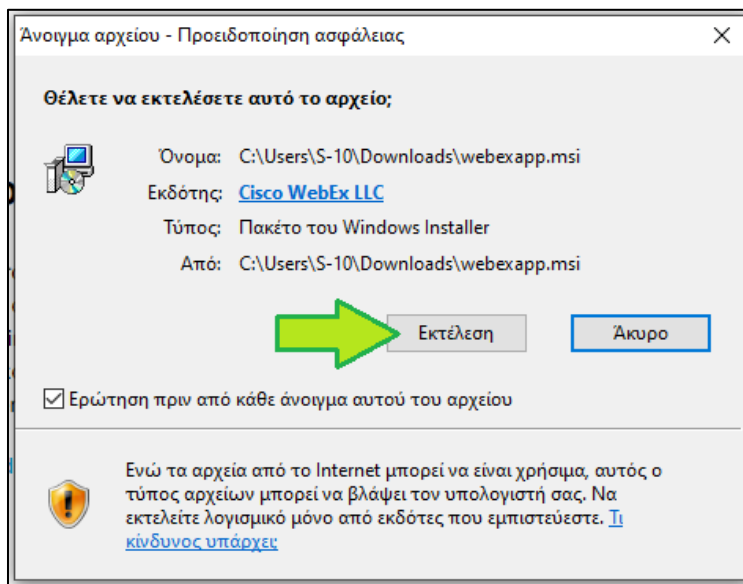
Άνοιγμα αρχείου - Προειδοποίηση ασφάλειας

×

Θέλετε να εκτελέσετε αυτό το αρχείο;

Όνομα: C:\Users\S-10\Downloads\webexapp.msi

Εκδότης: Cisco WebEx LLC

Τύπος: Πακέτο του Windows Installer

Από: C:\Users\S-10\Downloads\webexapp.msi

Εκτέλεση

Άκυρο

Ερώτηση πριν από κάθε άνοιγμα αυτού του αρχείου

Ενώ τα αρχεία από το Internet μπορεί να είναι χρήσιμα, αυτός ο τύπος αρχείων μπορεί να βλάψει τον υπολογιστή σας. Να εκτελείτε λογισμικό μόνο από εκδότες που εμπιστεύεστε. Τι κίνδυνος υπάρχει;